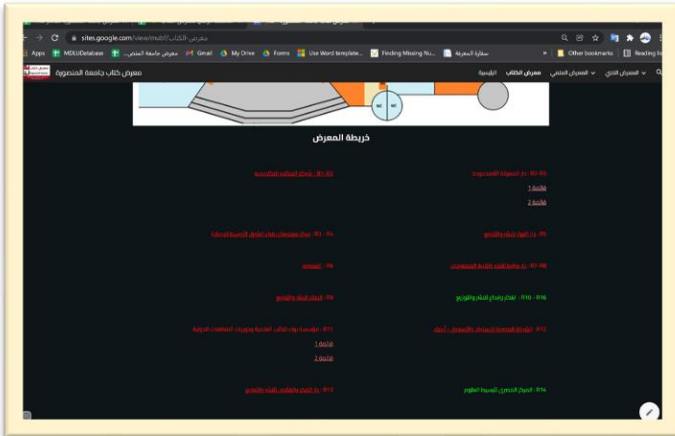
sites.google.com/view/mubf/معرض-الكتاب

Apps MDU Database معرض جامعة المنص... Gmail My Drive Forms Use Word template... Finding Missing Nu... سفارة المعرفة Other bookmarks Reading list

معرض كتاب جامعة المنصورة

الرئيسية معرض الكتاب المعرض العلمي المعرض الفني

BC BC

خريطة المعرض

B2-B3 - دار المعرفة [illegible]

قائمة 1

قائمة 2

B1-B3 - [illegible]

B5 - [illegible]

B4 - B5 - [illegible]

B7 - B8 - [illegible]

B6 - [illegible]

B10 - B16 - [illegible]

B9 - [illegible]

B12 - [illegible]

B11 - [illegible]

قائمة 1

قائمة 2

B14 - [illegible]

B13 - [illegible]